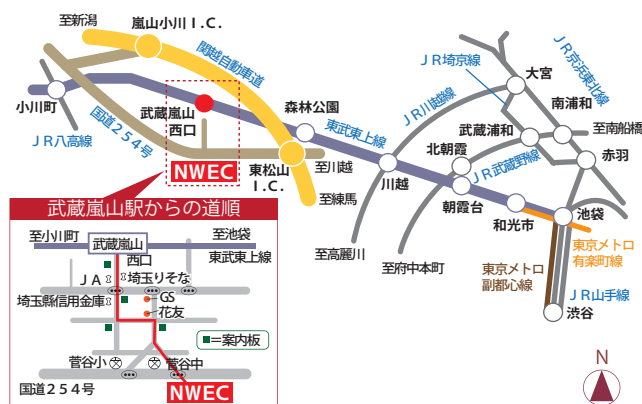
至新潟
嵐山小川 I.C.
関越自動車道
小川町
武蔵嵐山
西口
国道２５４号
ＪＲ八高線
NWEC
森林公園
東松山 I.C.
至川越
至練馬
東武東上線
ＪＲ川越線
ＪＲ埼京線
大宮
ＪＲ京浜東北線
南浦和
武蔵浦和
至南船橋
北朝霞
ＪＲ武蔵野線
赤羽
川越
朝霞台
和光市
池袋
至高麗川
至府中本町
東京メトロ
有楽町線
東京メトロ
副都心線
ＪＲ山手線
渋谷
N

武蔵嵐山駅からの道順
至小川町
武蔵嵐山
至池袋
西口
東武東上線
ＪＡ
埼玉りそな
埼玉縣信用金庫
GS
花友
=案内板
菅谷小
菅谷中
国道２５４号
NWEC